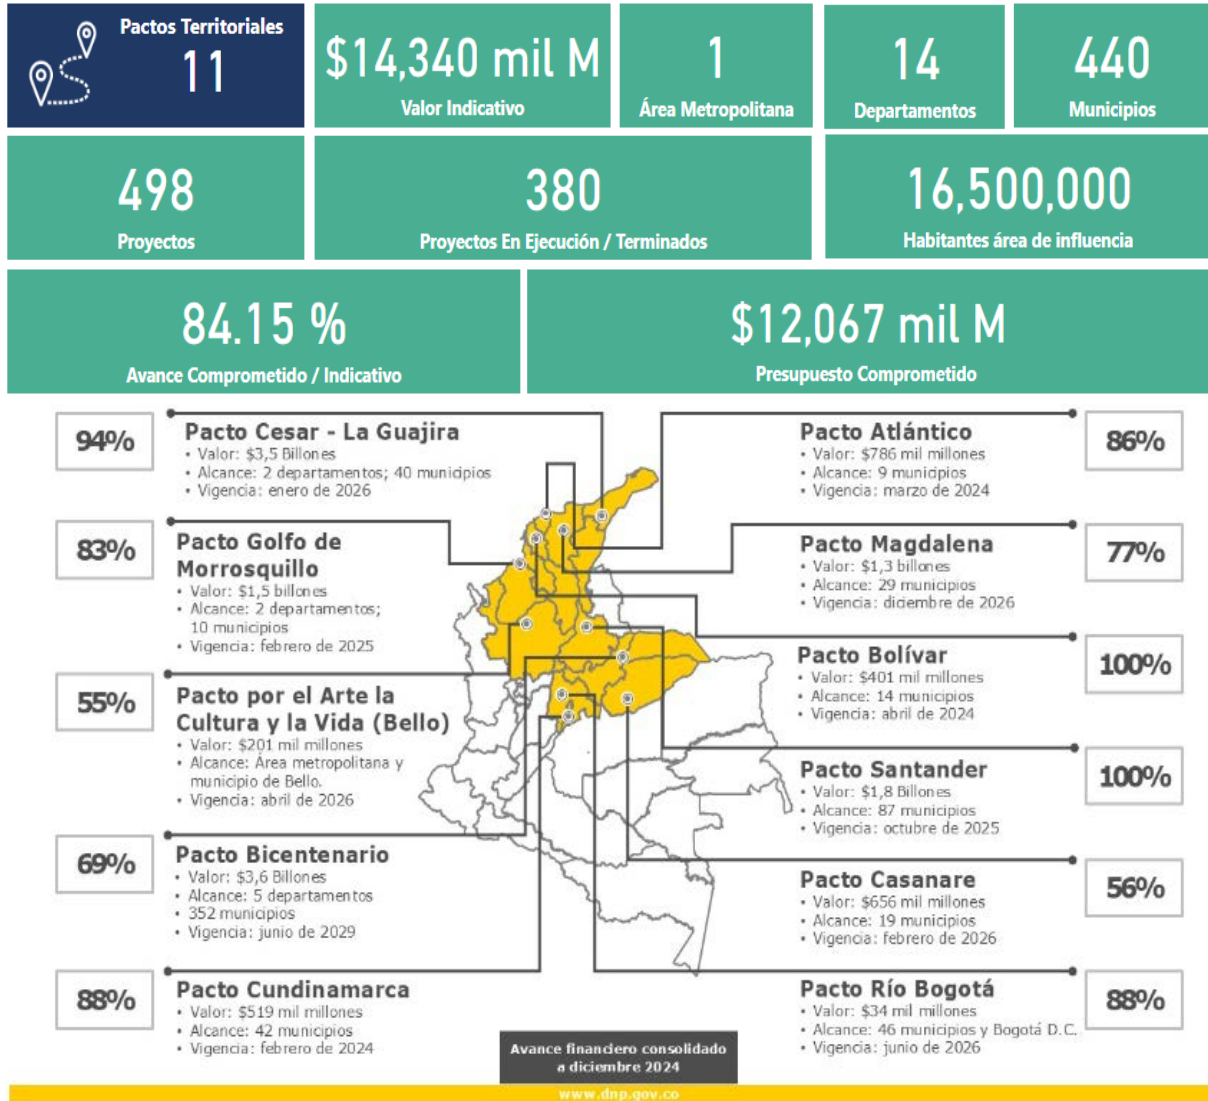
Pactos Territoriales
11

$14,340 mil M
Valor Indicativo

1
Área Metropolitana

14
Departamentos

440
Municipios

498
Proyectos

380
Proyectos En Ejecución / Terminados

16,500,000
Habitantes área de influencia

84.15 %
Avance Comprometido / Indicativo

$12,067 mil M
Presupuesto Comprometido

94%
Pacto Cesar - La Guajira
• Valor: $3,5 Billones
• Alcance: 2 departamentos; 40 municipios
• Vigencia: enero de 2026

83%
Pacto Golfo de Morrosquillo
• Valor: $1,5 billones
• Alcance: 2 departamentos; 10 municipios
• Vigencia: febrero de 2025

55%
Pacto por el Arte la Cultura y la Vida (Bello)
• Valor: $201 mil millones
• Alcance: Área metropolitana y municipio de Bello.
• Vigencia: abril de 2026

69%
Pacto Bicentenario
• Valor: $3,6 Billones
• Alcance: 5 departamentos
• 352 municipios
• Vigencia: junio de 2029

88%
Pacto Cundinamarca
• Valor: $519 mil millones
• Alcance: 42 municipios
• Vigencia: febrero de 2024

Pacto Atlántico
• Valor: $786 mil millones
• Alcance: 9 municipios
• Vigencia: marzo de 2024
86%

Pacto Magdalena
• Valor: $1,3 billones
• Alcance: 29 municipios
• Vigencia: diciembre de 2026
77%

Pacto Bolívar
• Valor: $401 mil millones
• Alcance: 14 municipios
• Vigencia: abril de 2024
100%

Pacto Santander
• Valor: $1,8 Billones
• Alcance: 87 municipios
• Vigencia: octubre de 2025
100%

Pacto Casanare
• Valor: $656 mil millones
• Alcance: 19 municipios
• Vigencia: febrero de 2026
56%

Pacto Río Bogotá
• Valor: $34 mil millones
• Alcance: 46 municipios y Bogotá D.C.
• Vigencia: junio de 2026
88%

Avance financiero consolidado a diciembre 2024

www.dnp.gov.co